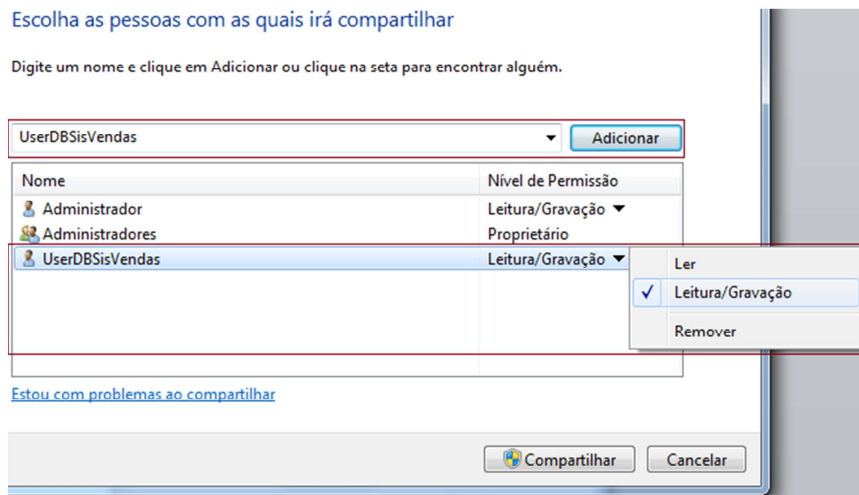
Escolha as pessoas com as quais irá compartilhar

Digite um nome e clique em Adicionar ou clique na seta para encontrar alguém.

UserDBSisVendas

Adicionar

| Nome | Nível de Permissão |
|---|---|
| Administrador | Leitura/Gravação |
| Administradores | Proprietário |
| UserDBSisVendas | Leitura/Gravação |

Ler
✓ Leitura/Gravação
Remover

Estou com problemas ao compartilhar

Compartilhar

Cancelar